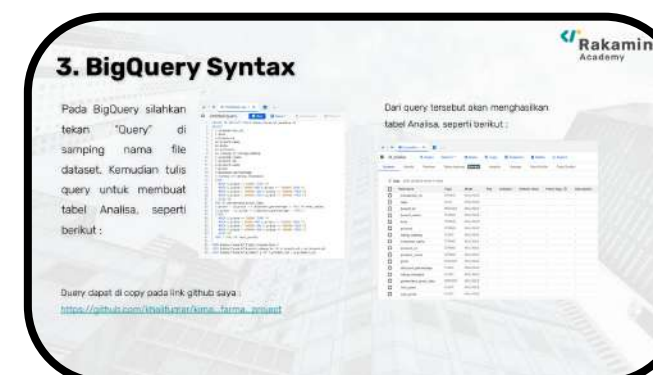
Rakamin
Academy

3. BigQuery Syntax

Pada BigQuery silahkan tekan "Query" di samping nama file dataset. Kemudian tulis query untuk membuat tabel Analisa, seperti berikut :

Dari query tersebut akan menghasilkan tabel Analisa, seperti berikut :

Query dapat di copy pada link github saya :
https://github.com/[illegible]